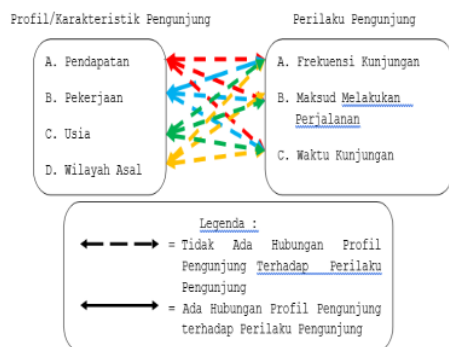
Profil/Karakteristik Pengunjung

A. Pendapatan

B. Pekerjaan

C. Usia

D. Wilayah Asal

Perilaku Pengunjung

A. Frekuensi Kunjungan

B. Maksud Melakukan Perjalanan

C. Waktu Kunjungan

Legenda :

= Tidak Ada Hubungan Profil Pengunjung Terhadap Perilaku Pengunjung

= Ada Hubungan Profil Pengunjung terhadap Perilaku Pengunjung